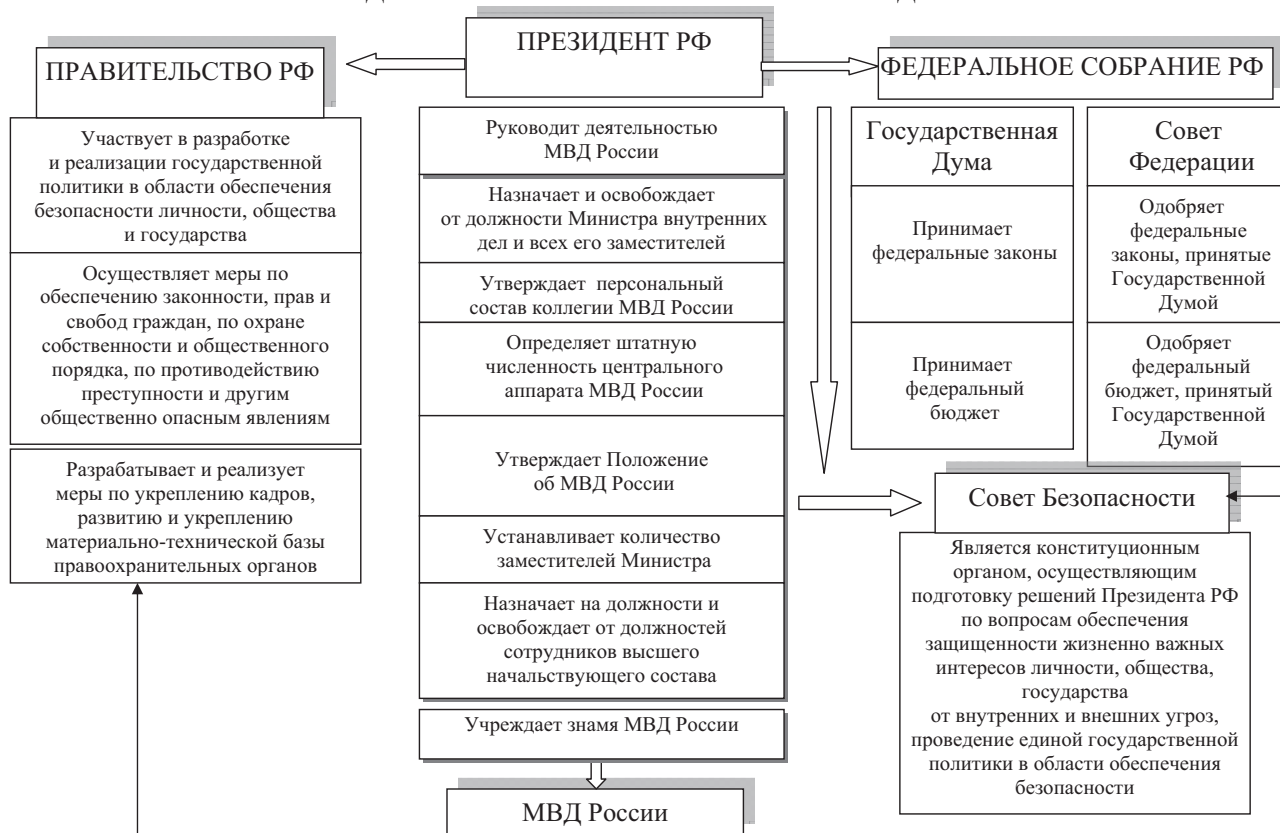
ПРЕЗИДЕНТ РФ

ПРАВИТЕЛЬСТВО РФ

ФЕДЕРАЛЬНОЕ СОБРАНИЕ РФ

Участвует в разработке и реализации государственной политики в области обеспечения безопасности личности, общества и государства

Осуществляет меры по обеспечению законности, прав и свобод граждан, по охране собственности и общественного порядка, по противодействию преступности и другим общественно опасным явлениям

Разрабатывает и реализует меры по укреплению кадров, развитию и укреплению материально-технической базы правоохранительных органов

Руководит деятельностью МВД России

Назначает и освобождает от должности Министра внутренних дел и всех его заместителей

Утверждает персональный состав коллегии МВД России

Определяет штатную численность центрального аппарата МВД России

Утверждает Положение об МВД России

Устанавливает количество заместителей Министра

Назначает на должности и освобождает от должностей сотрудников высшего начальствующего состава

Учреждает знамя МВД России

МВД России

Государственная Дума

Принимает федеральные законы

Принимает федеральный бюджет

Совет Федерации

Одобряет федеральные законы, принятые Государственной Думой

Одобряет федеральный бюджет, принятый Государственной Думой

Совет Безопасности

Является конституционным органом, осуществляющим подготовку решений Президента РФ по вопросам обеспечения защищенности жизненно важных интересов личности, общества, государства от внутренних и внешних угроз, проведение единой государственной политики в области обеспечения безопасности